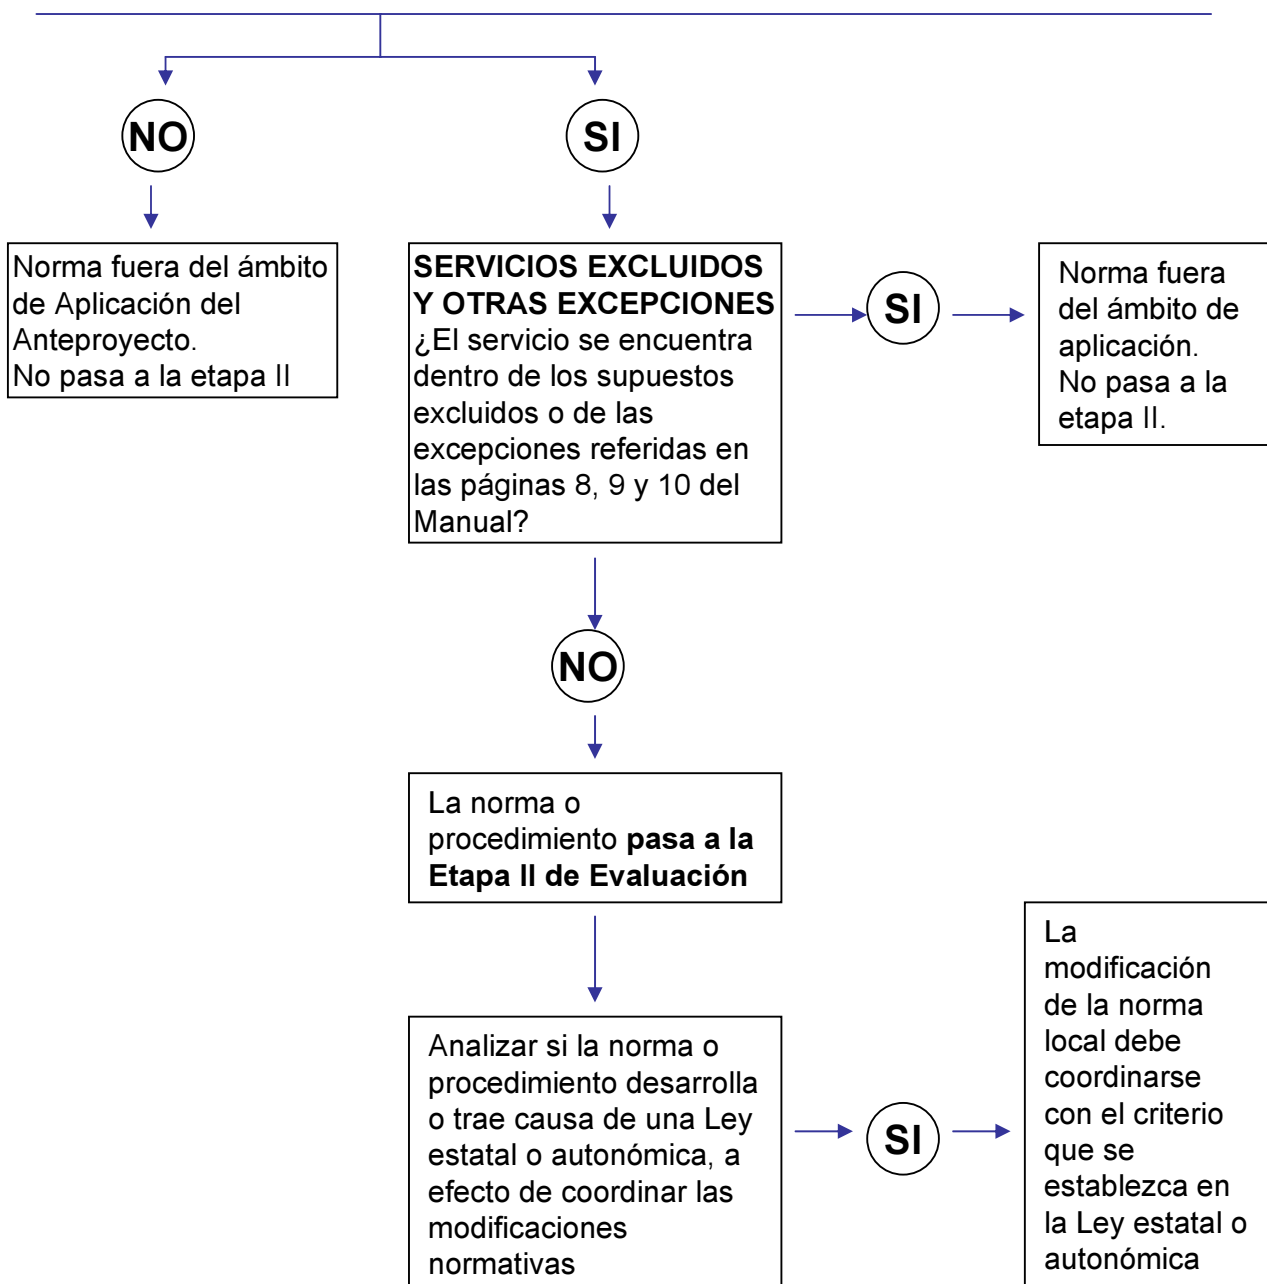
NO

SI

Norma fuera del ámbito de Aplicación del Anteproyecto.
No pasa a la etapa II

**SERVICIOS EXCLUIDOS Y OTRAS EXCEPCIONES**
¿El servicio se encuentra dentro de los supuestos excluidos o de las excepciones referidas en las páginas 8, 9 y 10 del Manual?

SI

Norma fuera del ámbito de aplicación.
No pasa a la etapa II.

NO

La norma o procedimiento **pasa a la Etapa II de Evaluación**

Analizar si la norma o procedimiento desarrolla o trae causa de una Ley estatal o autonómica, a efecto de coordinar las modificaciones normativas

SI

La modificación de la norma local debe coordinarse con el criterio que se establezca en la Ley estatal o autonómica